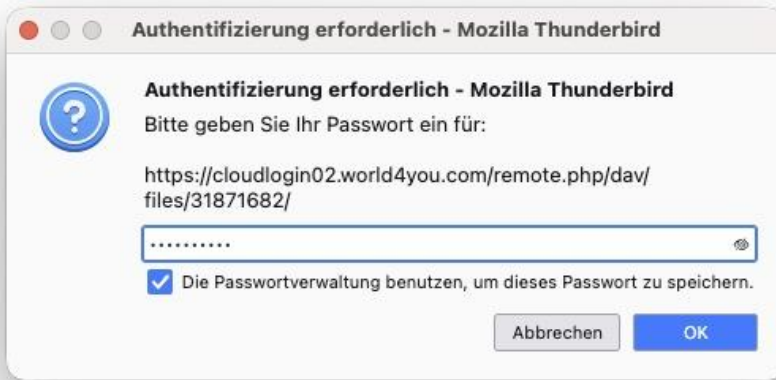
Authentifizierung erforderlich - Mozilla Thunderbird

Authentifizierung erforderlich - Mozilla Thunderbird

Bitte geben Sie Ihr Passwort ein für:

https://cloudlogin02.world4you.com/remote.php/dav/files/31871682/

••••••••••

Die Passwortverwaltung benutzen, um dieses Passwort zu speichern.

Abbrechen

OK